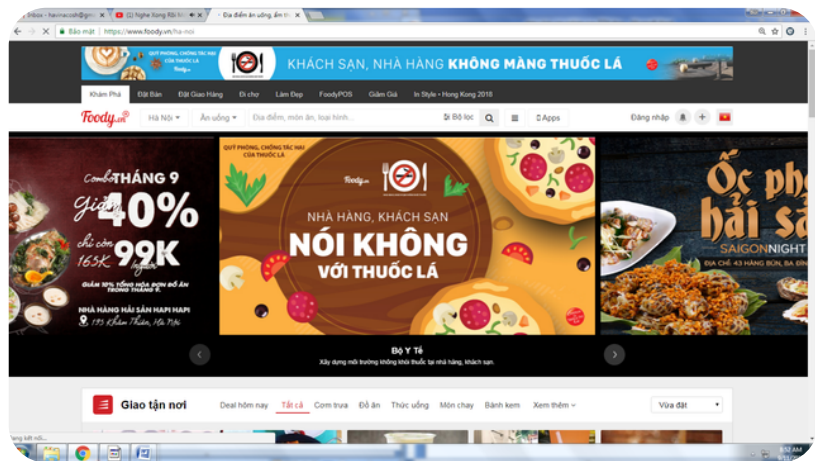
Inbox - havinacooh@gm... × | (2) Nghe Xong Rồi N... × | Địa điểm ăn uống, ẩm t... ×

Bảo mật | https://www.foody.vn/ha-noi

QUỸ PHÒNG, CHỐNG TÁC HẠI CỦA THUỐC LÁ

Foody.vn

KHÁCH SẠN, NHÀ HÀNG KHÔNG MÀNG THUỐC LÁ

Khám Phá | Đặt Bàn | Đặt Giao Hàng | Đi chợ | Làm Đẹp | FoodyPOS | Giảm Giá | In Style • Hong Kong 2018

Foody.vn | Hà Nội | Ăn uống | Địa điểm, món ăn, loại hình... | Bộ lọc | Apps | Đăng nhập

Combo THÁNG 9 Giảm 40% Chỉ còn 99K 165K /người

GIẢM 10% TỔNG HÓA ĐƠN ĐỒ ĂN TRONG THÁNG 9.

NHÀ HÀNG HẢI SẢN HẠPI HAPI

195 Khâm Thiên, Hà Nội

QUỸ PHÒNG, CHỐNG TÁC HẠI CỦA THUỐC LÁ

Foody.vn

NHÀ HÀNG, KHÁCH SẠN NÓI KHÔNG VỚI THUỐC LÁ

Ốc phố hải sản

SAIGON NIGHT

ĐỊA CHỈ: 43 HÀNG BÚN, BA ĐÌNH

Bộ Y Tế

Xây dựng môi trường không khói thuốc tại nhà hàng, khách sạn.

Giao tận nơi | Deal hôm nay | Tất cả | Cơm trưa | Đồ ăn | Thức uống | Món chay | Bánh kem | Xem thêm | Vừa đặt

Đang kết nối...